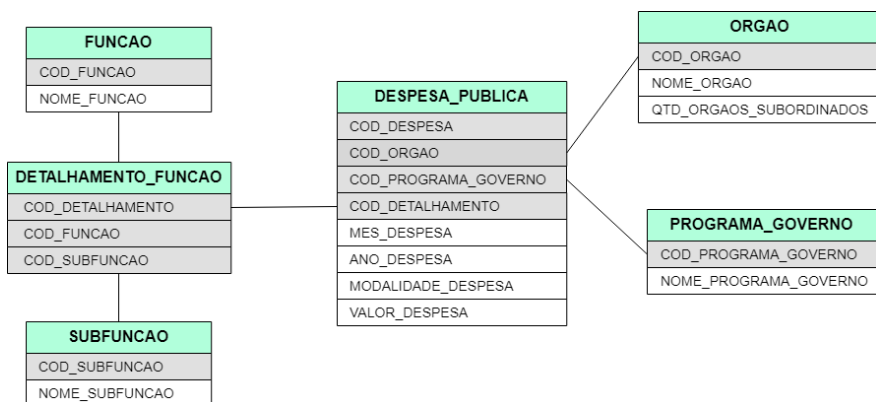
FUNCAO
COD_FUNCAO
NOME_FUNCAO

DETALHAMENTO_FUNCAO
COD_DETALHAMENTO
COD_FUNCAO
COD_SUBFUNCAO

SUBFUNCAO
COD_SUBFUNCAO
NOME_SUBFUNCAO

DESPESA_PUBLICA
COD_DESPESA
COD_ORGAO
COD_PROGRAMA_GOVERNO
COD_DETALHAMENTO
MES_DESPESA
ANO_DESPESA
MODALIDADE_DESPESA
VALOR_DESPESA

ORGAO
COD_ORGAO
NOME_ORGAO
QTD_ORGAOS_SUBORDINADOS

PROGRAMA_GOVERNO
COD_PROGRAMA_GOVERNO
NOME_PROGRAMA_GOVERNO